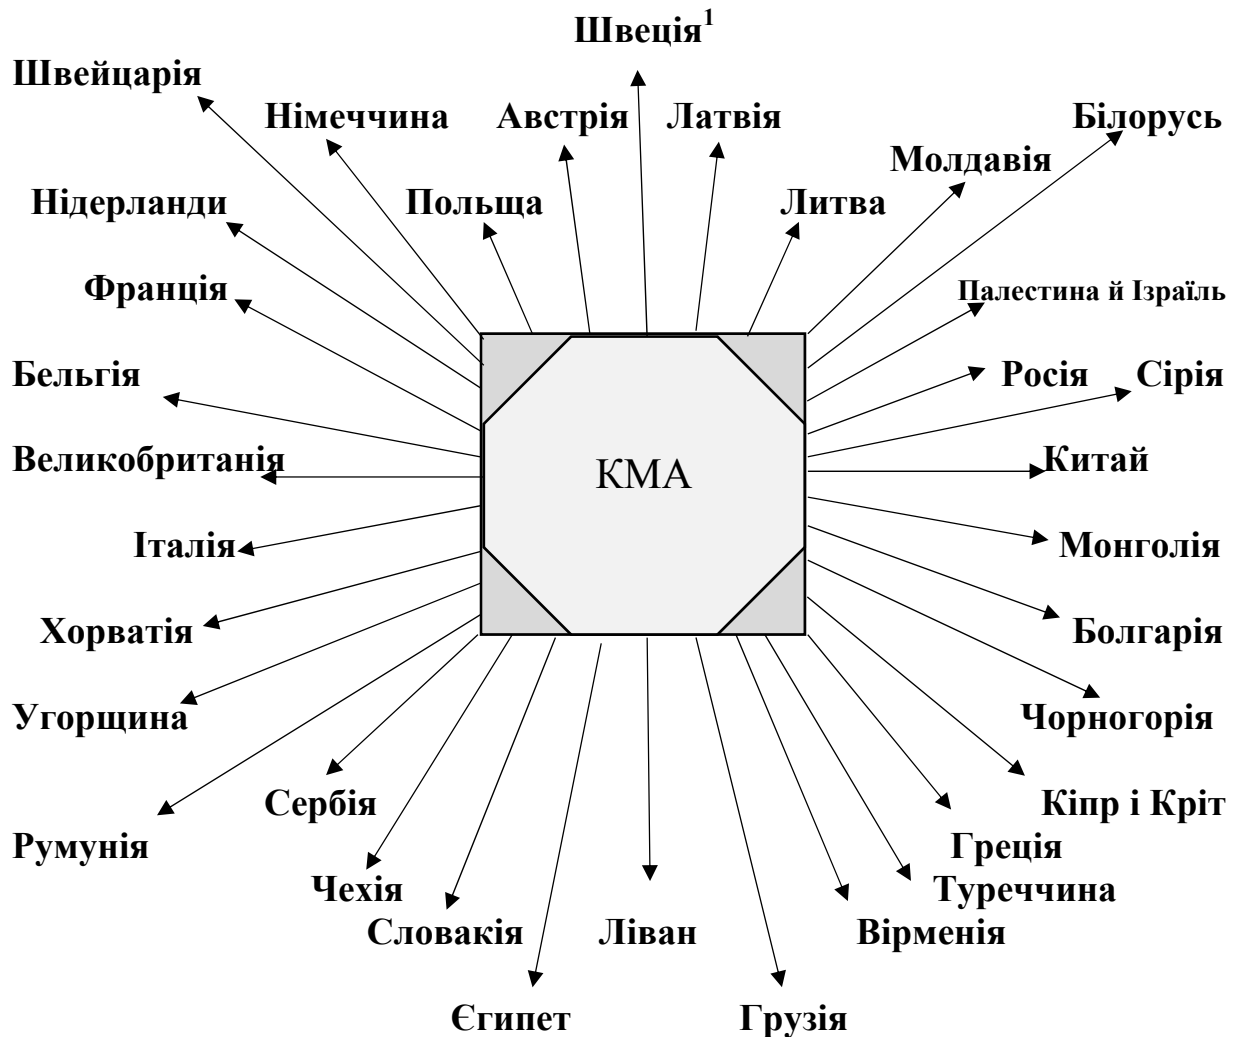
Швеція$^1$

Швейцарія

Німеччина

Австрія

Латвія

Білорусь

Молдавія

Нідерланди

Польща

Литва

Франція

Палестина й Ізраїль

Бельгія

Росія

Сірія

Великобританія

КМА

Китай

Італія

Монголія

Хорватія

Болгарія

Угорщина

Чорногорія

Кіпр і Кріт

Сербія

Румунія

Греція

Чехія

Туреччина

Словакія

Ліван

Вірменія

Єгипет

Грузія